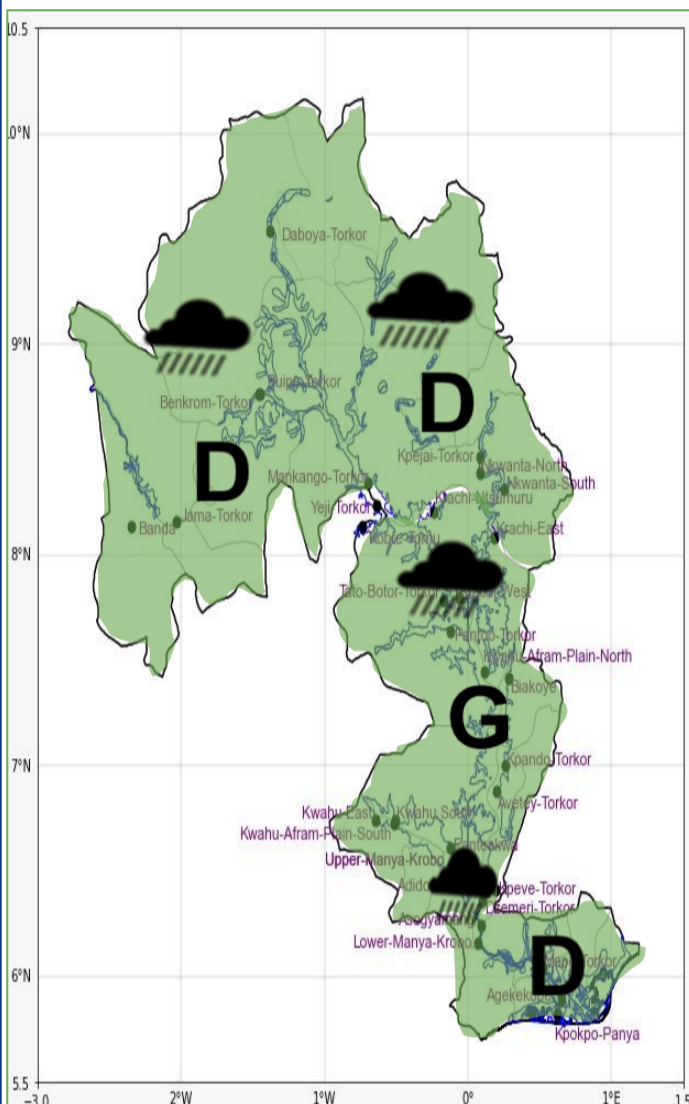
10.5
10°N
9°N
8°N
7°N
6°N
5.5
−3.0
2°W
1°W
0°
1°E
1.5

Daboya-Torkor
Buipe-Torkor
Benkrom-Torkor
D
D
Kpejai-Torkor
Nkwanta-North
Nkwanta-South
Makango-Torkor
Kachi-Ntsumuru
Yeji-Torkor
Banda
Jama-Torkor
Krachi-East
Kobre-Torkor
Tato-Botor-Torkor
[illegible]-West
Pantoo-Torkor
Kwahu-Afram-Plain-North
Biakoye
G
Kpando-Torkor
Kwahu-East
Kwahu-South
Kwahu-Afram-Plain-South
Avetey-Torkor
Upper-Manya-Krobo
Fanteakwa
Adido
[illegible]peve-Torkor
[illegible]emeri-Torkor
Asogyaman
Lower-Manya-Krobo
D
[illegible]-Torkor
Agekeko
Kpokpo-Panya